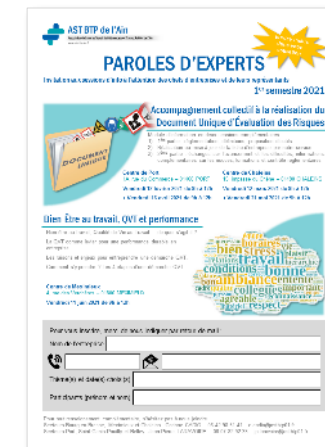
AST BTP de l'Ain

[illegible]

PAROLES D'EXPERTS

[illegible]

1er semestre 2021

Accompagnement collectif à la réalisation du Document Unique d'Évaluation des Risques

DOCUMENT UNIQUE

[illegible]

Centre de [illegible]

Centre de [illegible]

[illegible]

Bien Être au travail, QVT et performance

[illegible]

Centre de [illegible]

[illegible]

conditions travail bonne ambiance bien-être stress collègues agréable

Pour vous inscrire, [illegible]

Nom de l'entreprise

Thème(s) et date(s) choisi(s)

Participant(s) (prénom et nom)

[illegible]